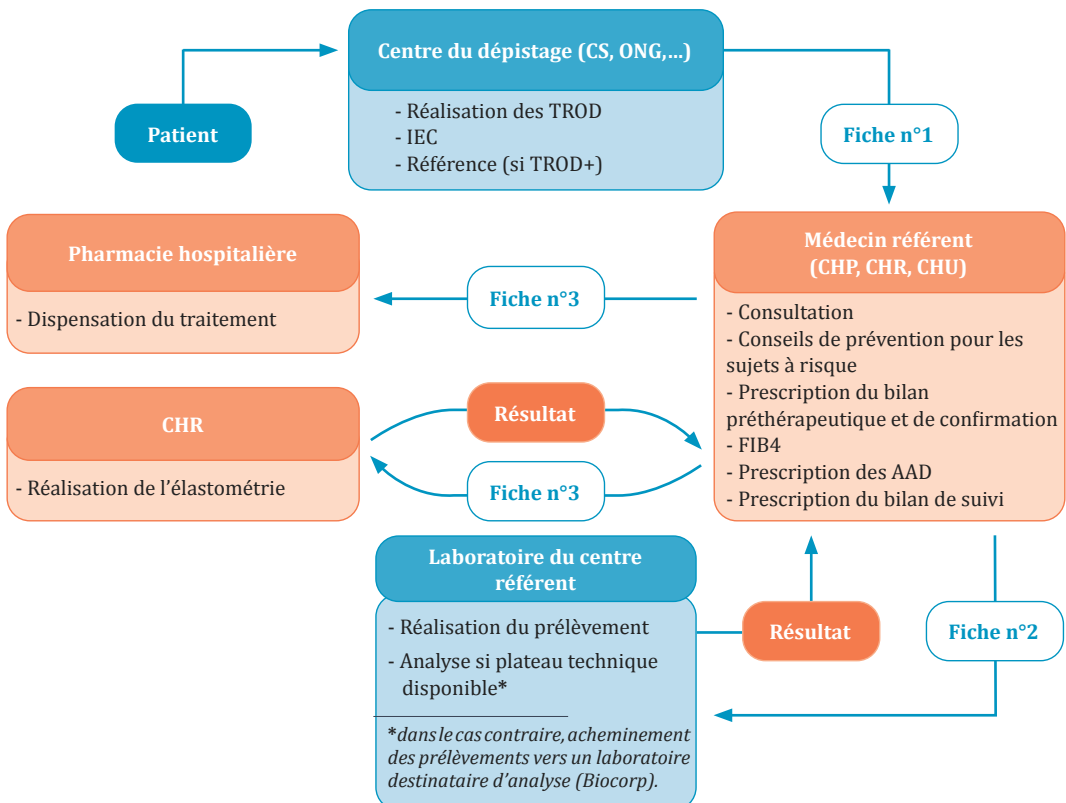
Centre du dépistage (CS, ONG,...)

- Réalisation des TROD
- IEC
- Référence (si TROD+)

Patient

Fiche n°1

Pharmacie hospitalière

- Dispensation du traitement

Fiche n°3

Médecin référent (CHP, CHR, CHU)

- Consultation
- Conseils de prévention pour les sujets à risque
- Prescription du bilan préthérapeutique et de confirmation
- FIB4
- Prescription des AAD
- Prescription du bilan de suivi

CHR

- Réalisation de l'élastométrie

Résultat

Fiche n°3

Laboratoire du centre référent

- Réalisation du prélèvement
- Analyse si plateau technique disponible*

*dans le cas contraire, acheminement des prélèvements vers un laboratoire destinataire d'analyse (Biocorp).

Résultat

Fiche n°2